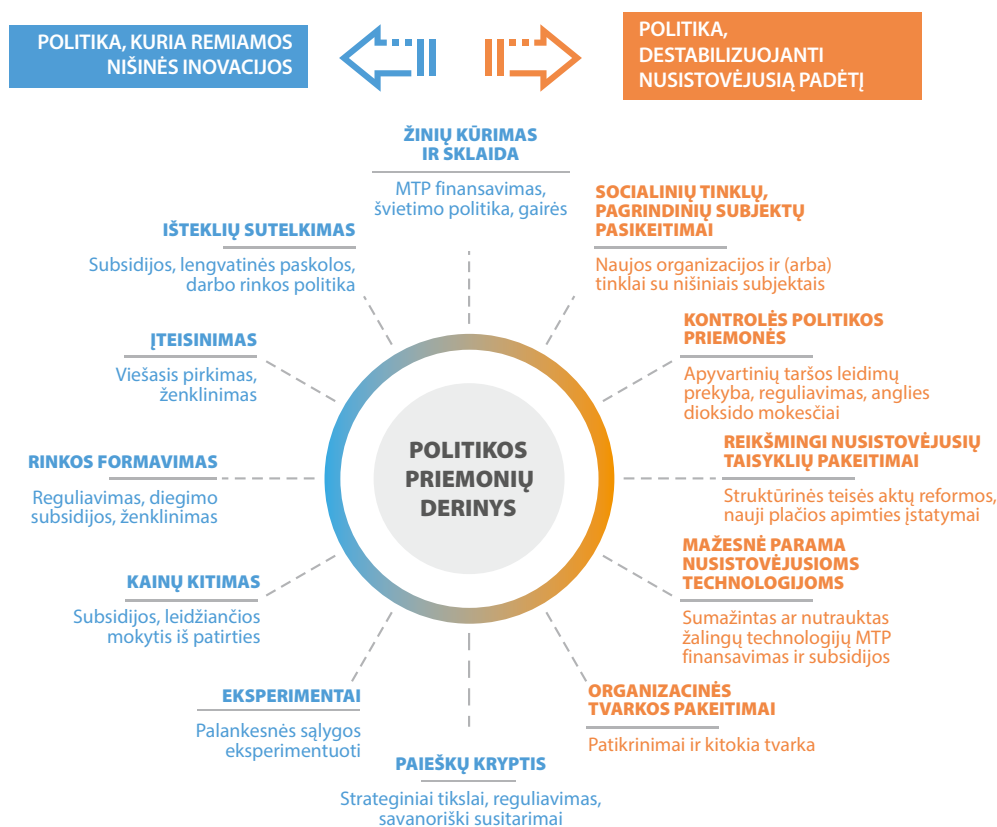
POLITIKA, KURIA REMIAMOS NIŠINĖS INOVACIJOS

POLITIKA, DESTABILIZUOJANTI NUSISTOVĖJUSIĄ PADĖTĮ

ŽINIŲ KŪRIMAS IR SKLAIDA

MTP finansavimas, švietimo politika, gairės

SOCIALINIŲ TINKLŲ, PAGRINDINIŲ SUBJEKTŲ PASIKEITIMAI

Naujos organizacijos ir (arba) tinklai su nišiniais subjektais

IŠTEKLIŲ SUTELKIMAS

Subsidijos, lengvatinės paskolos, darbo rinkos politika

KONTROLĖS POLITIKOS PRIEMONĖS

Apyvartinių taršos leidimų prekyba, reguliavimas, anglies dioksido mokesčiai

ĮTEISINIMAS

Viešasis pirkimas, ženklinimas

POLITIKOS PRIEMONIŲ DERINYS

REIKŠMINGI NUSISTOVĖJUSIŲ TAISYKLIŲ PAKEITIMAI

Struktūrinės teisės aktų reformos, nauji plačios apimties įstatymai

RINKOS FORMAVIMAS

Reguliavimas, diegimo subsidijos, ženklinimas

MAŽESNĖ PARAMA NUSISTOVĖJUSIOMS TECHNOLOGIJOMS

Sumažintas ar nutrauktas žalingų technologijų MTP finansavimas ir subsidijos

KAINŲ KITIMAS

Subsidijos, leidžiančios mokytis iš patirties

EKSPERIMENTAI

Palankesnės sąlygos eksperimentuoti

ORGANIZACINĖS TVARKOS PAKEITIMAI

Patikrinimai ir kitokia tvarka

PAIEŠKŲ KRYPTIS

Strateginiai tikslai, reguliavimas, savanoriški susitarimai